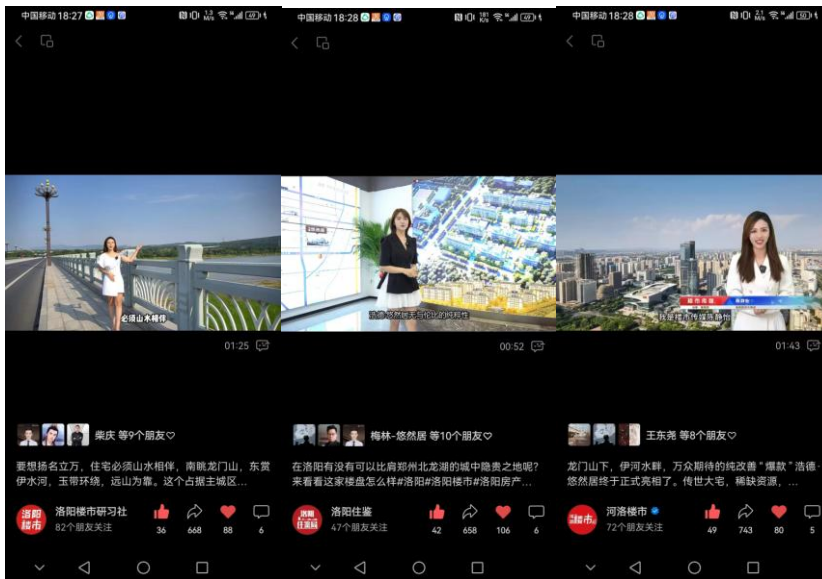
中国移动 18:27

必须山水相伴

01:25

柴庆 等9个朋友♡

要想扬名立万，住宅必须山水相伴，南眺龙门山，东赏伊水河，玉带环绕，远山为靠。这个占据主城区...

洛阳楼市研习社
82个朋友关注

36 668 88 6

中国移动 18:28

浩德·悠然居无与伦比的稀缺性

00:52

梅林-悠然居 等10个朋友♡

在洛阳有没有可以比肩郑州北龙湖的城中隐贵之地呢？来看看这家楼盘怎么样#洛阳#洛阳楼市#洛阳房产...

洛阳住鉴
47个朋友关注

42 658 106 6

中国移动 18:28

楼市观察

我是楼市传媒陈静怡

01:43

王东尧 等8个朋友♡

龙门山下，伊河水畔，万众期待的纯改善"爆款"浩德·悠然居终于正式亮相了。传世大宅，稀缺资源，...

河洛楼市
72个朋友关注

49 743 80 5